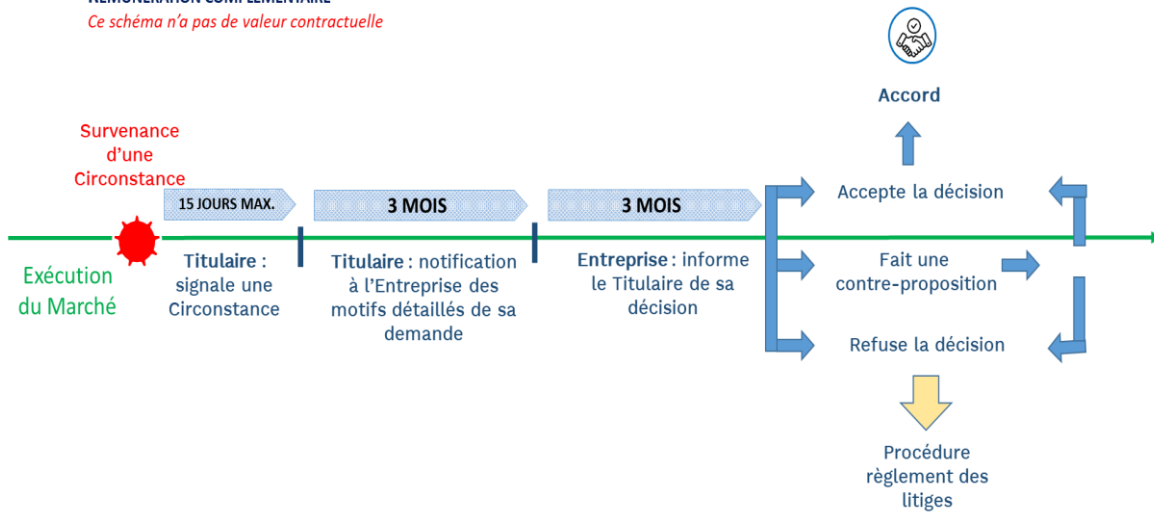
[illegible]
Ce schéma n'a pas de valeur contractuelle

Accord

Survenance d'une Circonstance

15 JOURS MAX.

3 MOIS

3 MOIS

Accepte la décision

Exécution du Marché

Titulaire : signale une Circonstance

Titulaire : notification à l'Entreprise des motifs détaillés de sa demande

Entreprise : informe le Titulaire de sa décision

Fait une contre-proposition

Refuse la décision

Procédure règlement des litiges